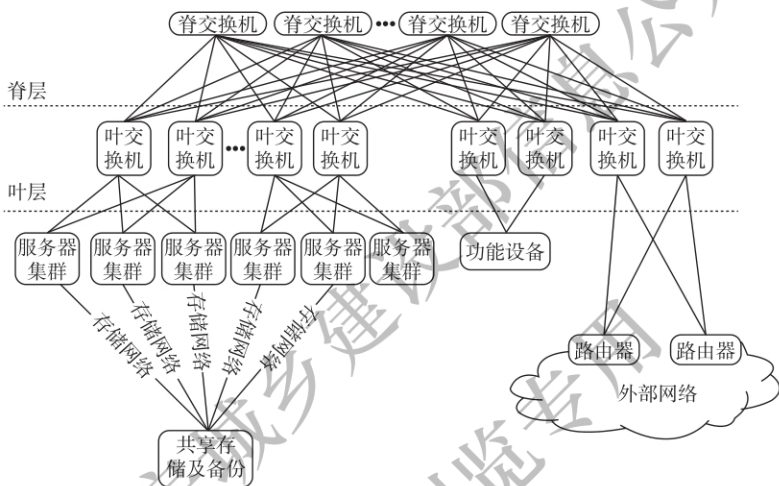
脊交换机 脊交换机 ••• 脊交换机 脊交换机

脊层

叶交换机 叶交换机 ••• 叶交换机 叶交换机 叶交换机 叶交换机 叶交换机 叶交换机

叶层

服务器集群 服务器集群 服务器集群 服务器集群 服务器集群 服务器集群

功能设备

存储网络 存储网络 存储网络 存储网络 存储网络

路由器 路由器

外部网络

共享存储及备份

城乡建设部 浏览专用